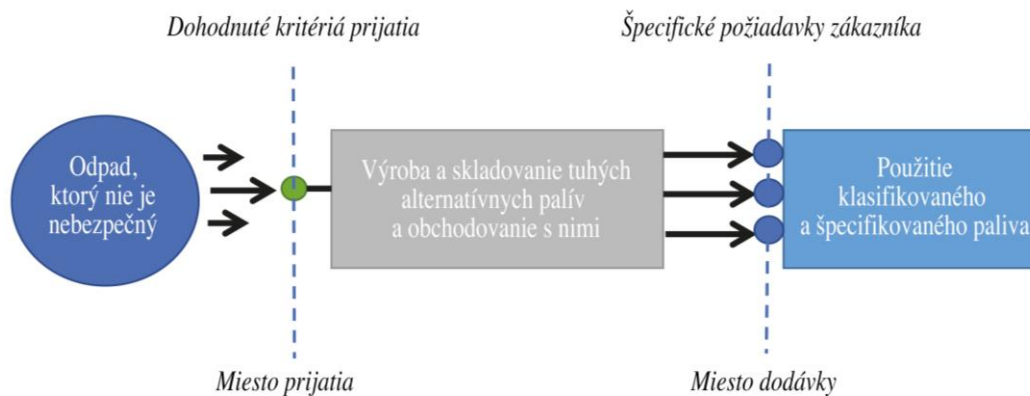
Dohodnuté kritériá prijatia

Špecifické požiadavky zákazníka

Odpad, ktorý nie je nebezpečný

Výroba a skladovanie tuhých alternatívnych palív a obchodovanie s nimi

Použitie klasifikovaného a špecifikovaného paliva

Miesto prijatia

Miesto dodávky